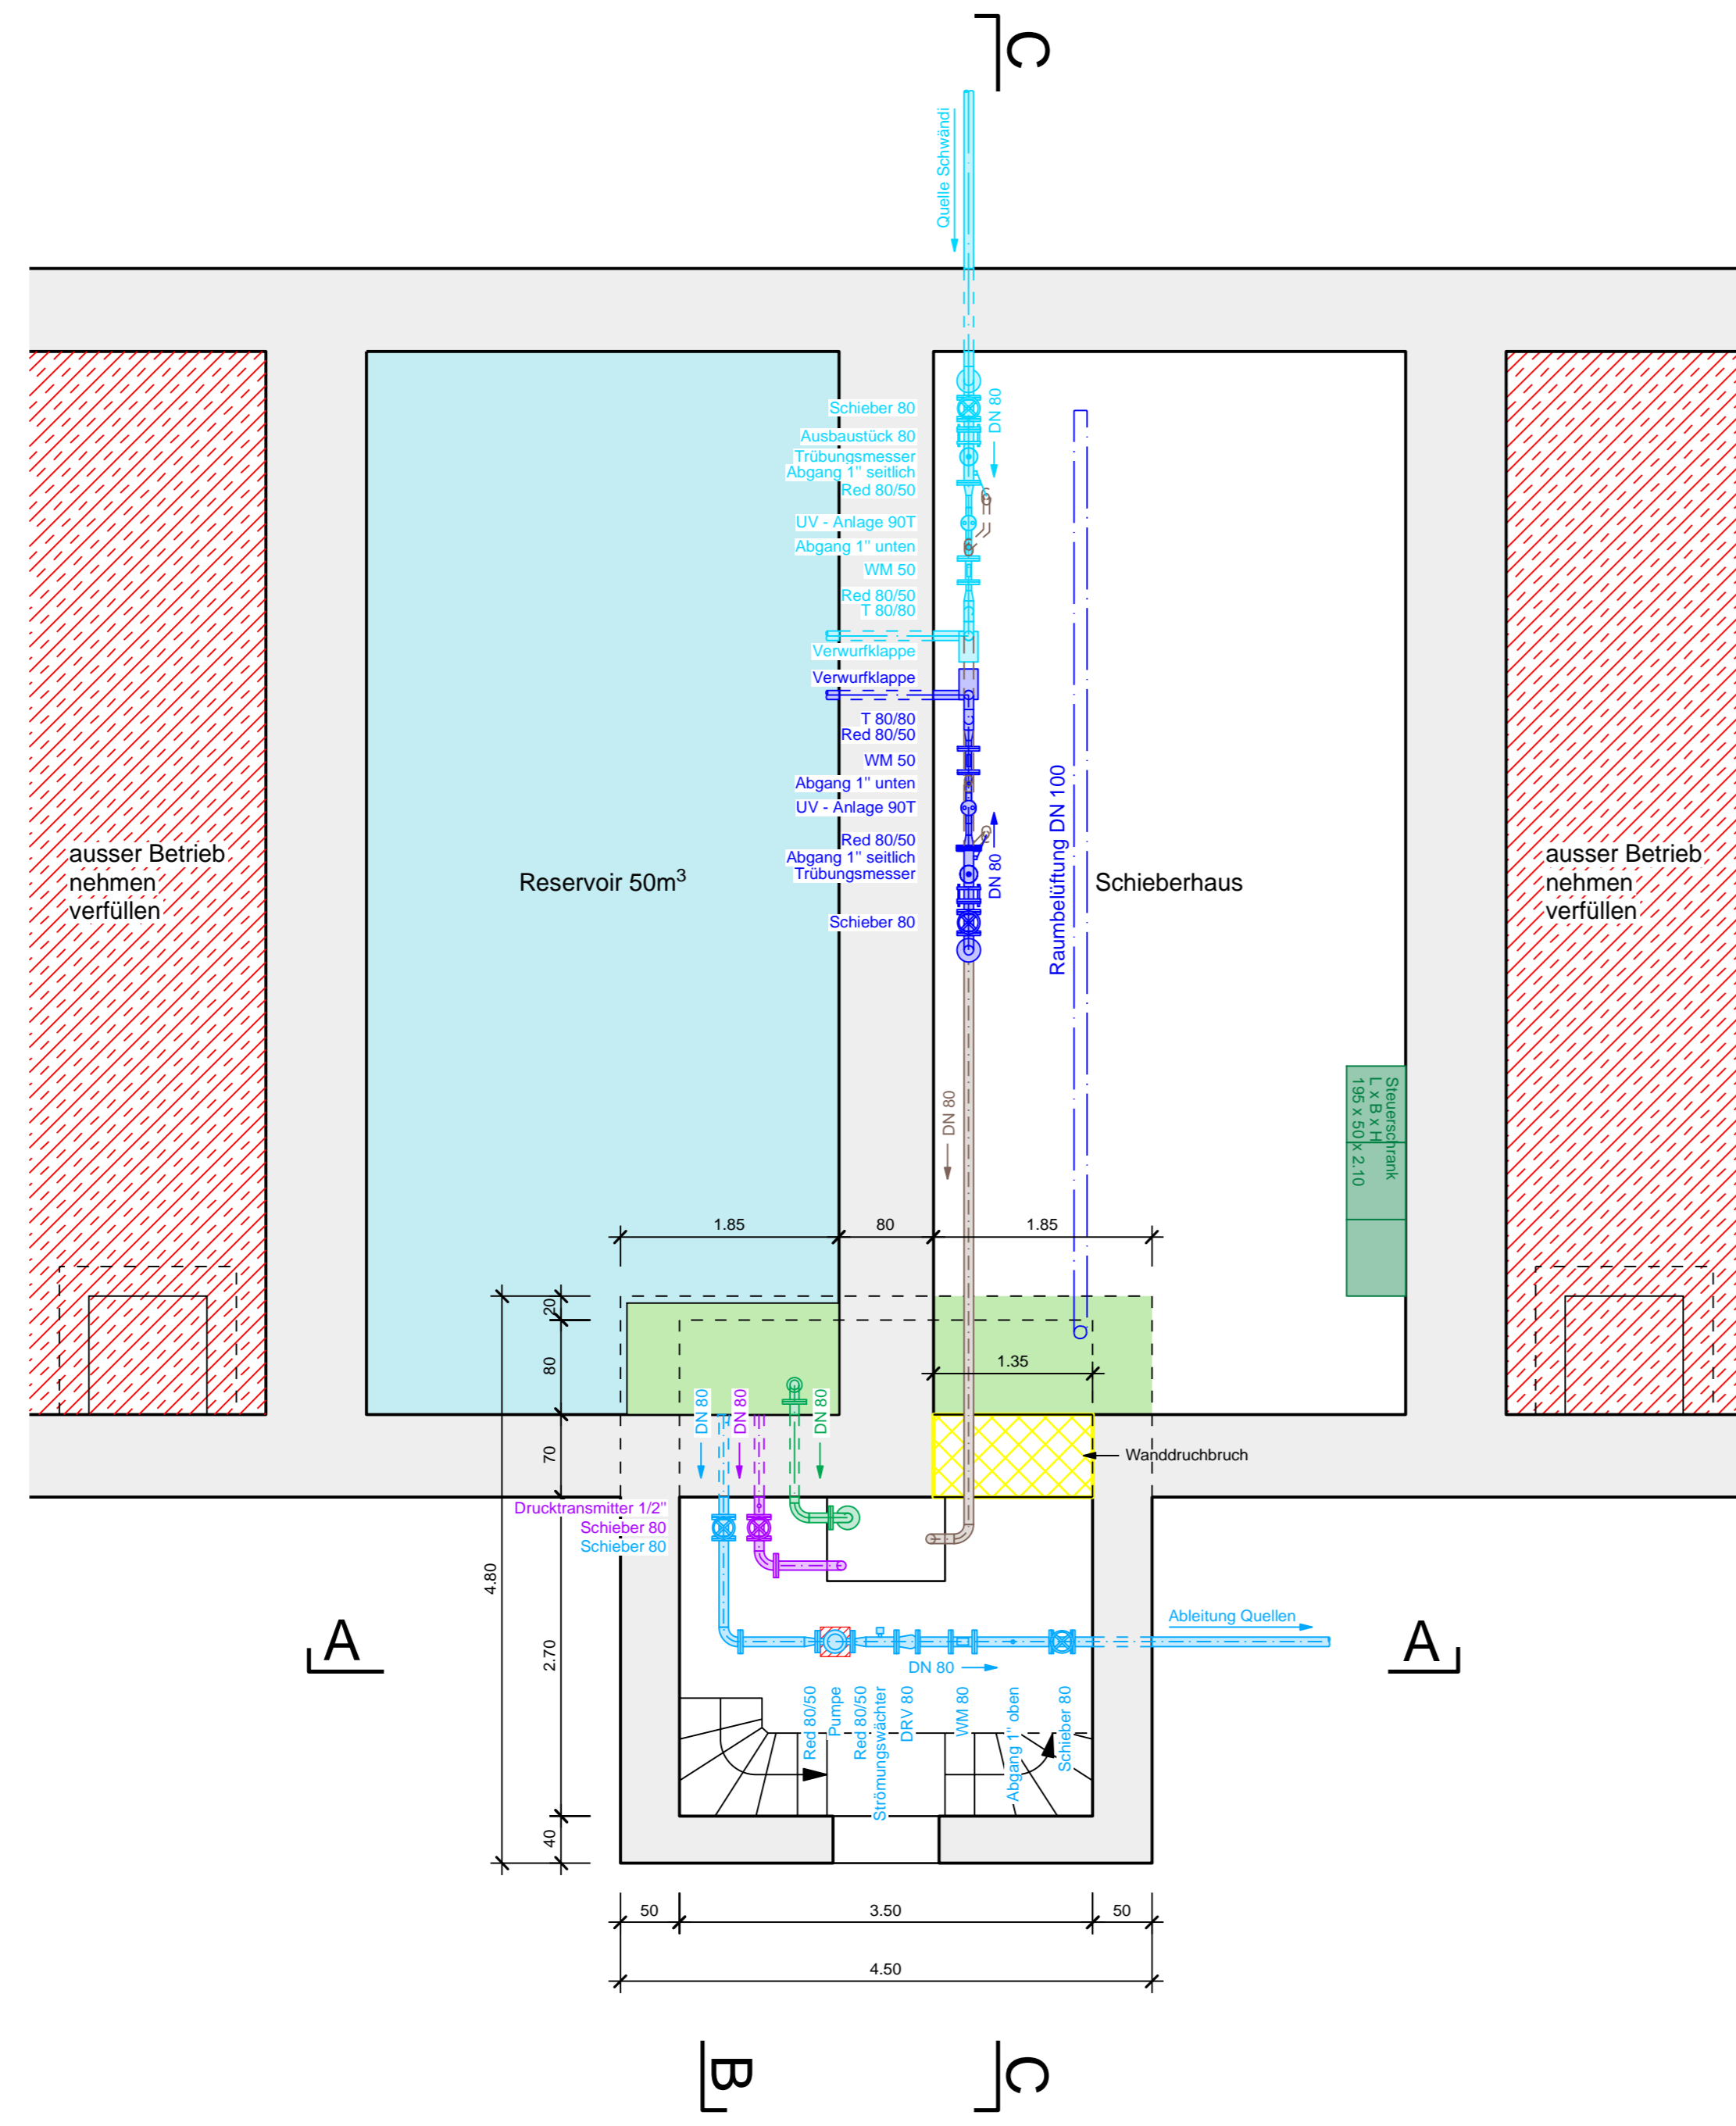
C

Quelle Schwändi

Schieber 80
Ausbaustück 80
Trübungsmesser
Abgang 1" seitlich
Red 80/50
UV - Anlage 90T
Abgang 1" unten
WM 50
Red 80/50
T 80/80
Verwurfklappe
Verwurfklappe
T 80/80
Red 80/50
WM 50
Abgang 1" unten
UV - Anlage 90T
Red 80/50
Abgang 1" seitlich
Trübungsmesser
Schieber 80

DN 80
DN 80

ausser Betrieb nehmen verfüllen

Reservoir 50m$^3$

Raumbelüftung DN 100

Schieberhaus

ausser Betrieb nehmen verfüllen

Steuerschrank
L x B x H
195 x 50 x 2.10

DN 80

1.85
80
1.85
20
80
1.35
70
DN 80
DN 80
DN 80
Wanddruchbruch
Drucktransmitter 1/2"
Schieber 80
Schieber 80
4.80
2.70
A
A
Ableitung Quellen
DN 80
Red 80/50
Pumpe
Red 80/50
Strömungswächter
DRV 80
WM 80
Abgang 1" oben
Schieber 80
40
50
3.50
50
4.50

B
C